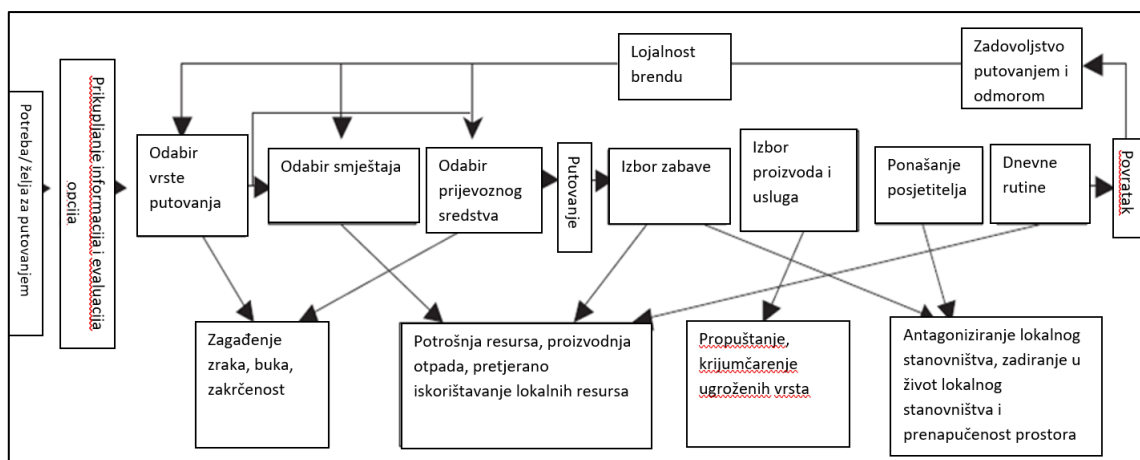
Potreba/želja za putovanjem

Prikupljanje informacija i evaluacija opcija

Lojalnost brendu

Zadovoljstvo putovanjem i odmorom

Odabir vrste putovanja

Odabir smještaja

Odabir prijevoznog sredstva

Putovanje

Izbor zabave

Izbor proizvoda i usluga

Ponašanje posjetitelja

Dnevne rutine

Povratak

Zagađenje zraka, buka, zakrčenost

Potrošnja resursa, proizvodnja otpada, pretjerano iskorištavanje lokalnih resursa

Propuštanje, krijumčarenje ugroženih vrsta

Antagoniziranje lokalnog stanovništva, zadiranje u život lokalnog stanovništva i prenapučenost prostora